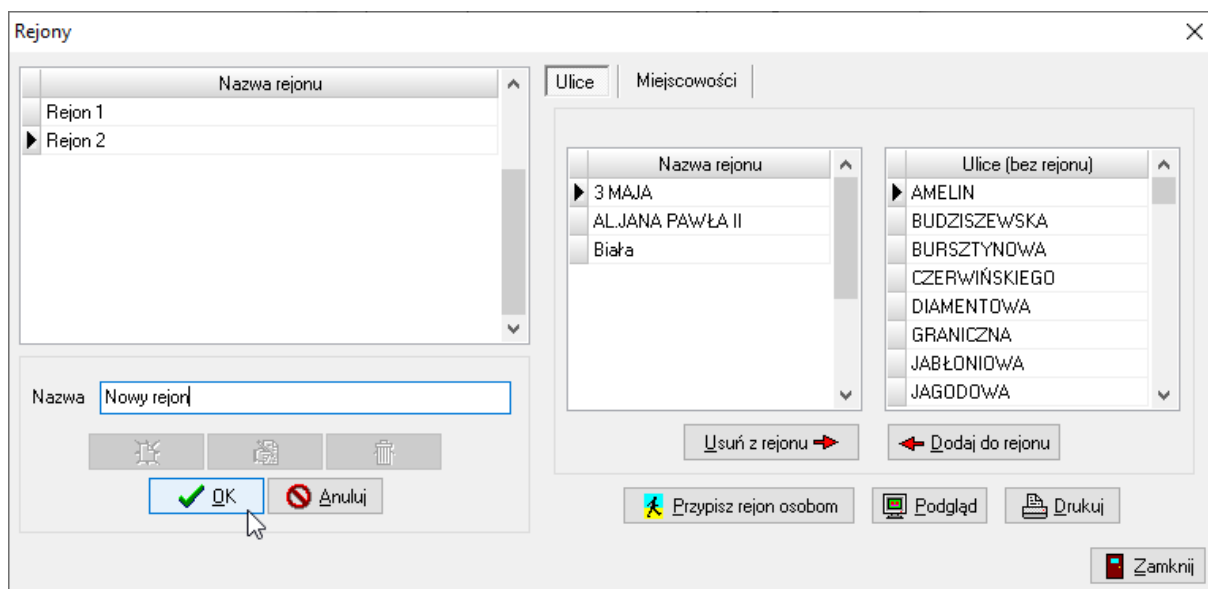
Rejony

| Nazwa rejonu |
|---|
| Rejon 1 |
| Rejon 2 |

Nazwa Nowy rejon

OK Anuluj

Ulice Miejscowości

| Nazwa rejonu |
|---|
| 3 MAJA |
| AL.JANA PAWŁA II |
| Biała |

| Ulice (bez rejonu) |
|---|
| AMELIN |
| BUDZISZEWSKA |
| BURSZTYNOWA |
| CZERWIŃSKIEGO |
| DIAMENTOWA |
| GRANICZNA |
| JABŁONIOWA |
| JAGODOWA |

Usuń z rejonu Dodaj do rejonu

Przypisz rejon osobom Podgląd Drukuj

Zamknij